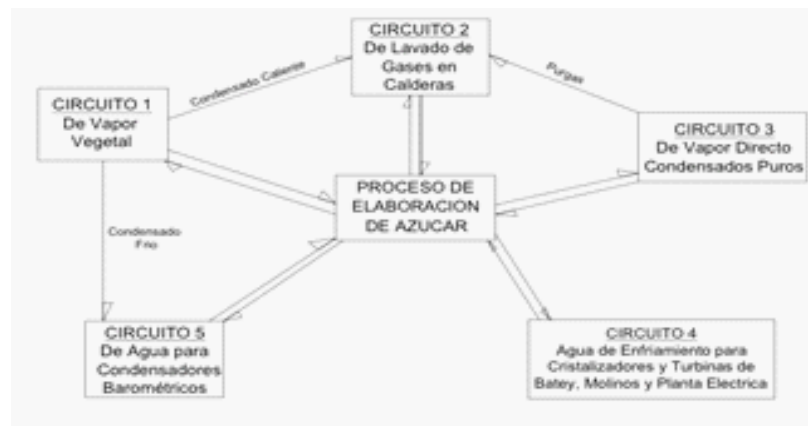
CIRCUITO 2
De Lavado de Gases en Calderas

CIRCUITO 1
De Vapor Vegetal

Condensado Caliente

Purgas

CIRCUITO 3
De Vapor Directo Condensados Puros

PROCESO DE ELABORACION DE AZUCAR

Condensado Frio

CIRCUITO 5
De Agua para Condensadores Barométricos

CIRCUITO 4
Agua de Enfriamiento para Cristalizadores y Turbinas de Batey, Molinos y Planta Electrica